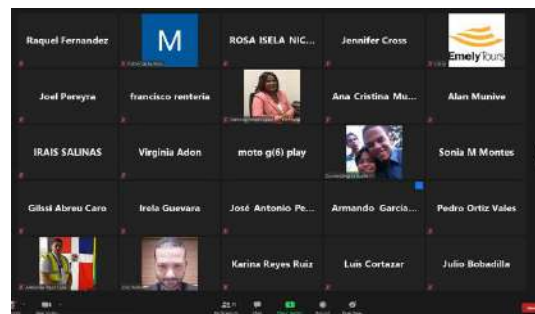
Raquel Fernandez

M

ROSA ISELA NIC...

Jennifer Cross

Emely Tours

Joel Pereyra

francisco renteria

Ana Cristina Mu...

Alan Munive

IRAIS SALINAS

Virginia Adon

moto g(6) play

Sonia M Montes

Gilssi Abreu Caro

Irela Guevara

José Antonio Pe...

Armando Garcia...

Pedro Ortiz Vales

Karina Reyes Ruiz

Luis Cortazar

Julio Bobadilla

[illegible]